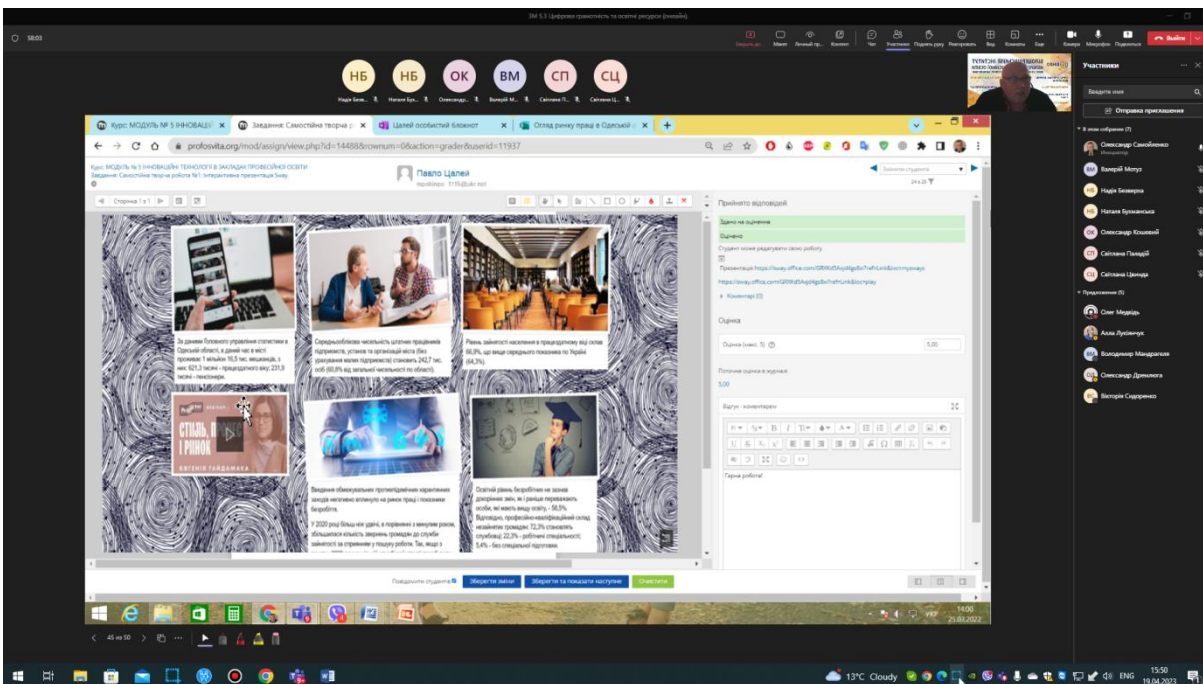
ЗМ 5.3 Цифрова грамотність та освітні ресурси (онлайн)

58:03

Вийти

НБ НБ ОК ВМ СП СЦ

Надія Бези... Наталя Бу... Олександр... Валерій М... Світлана П... Світлана Ц...

Учасники

Введите имя

Отправка приглашения

В этом собрании (7)

Олександр Самойленко

Валерій Мотуз

Надія Безверха

Наталя Бузманська

Олександр Кошевий

Світлана Паладій

Світлана Цвинда

Предложено (5)

Олег Медвідь

Алла Луконічук

Володимир Мандрагеля

Олександр Дремлюга

Вікторія Сидоренко

Курс: МОДУЛЬ № 5 ІННОВАЦІ | Завдання: Самостійна творча р | Цалей особистий блокнот | Огляд ринку праці в Одеській о

profosvita.org/mod/assign/view.php?id=14488&rownum=0&action=grader&userid=11937

Курс: МОДУЛЬ № 5 ІННОВАЦІЙНІ ТЕХНОЛОГІЇ В ЗАКЛАДАХ ПРОФЕСІЙНОЇ ОСВІТИ
Завдання: Самостійна творча робота №1: Інтерактивна презентація Sway

Павло Цалей

За даними головного управління статистики в Одеській області, в даний час в місті проживає 1 мільйон 16,5 тис. мешканців, з них: 621,3 тисячі - працездатного віку; 231,9 тисячі - пенсіонери.

Середньооблікова чисельність штатних працівників підприємств, установ та організацій міста (без урахування малих підприємств) становить 242,7 тис. осіб (60,8% від загальної чисельності по області).

Рівень зайнятості населення в працездатному віці склав 66,9%, що вище середнього показника по Україні (64,3%).

СТИЛЬ, ПРАЦЯ І РИНОК
ЄВГЕНІЯ ГАЙДАМАКА

Введення обмежувальних протиепідемічних карантинних заходів негативно вплинуло на ринок праці і показник безробіття.

У 2020 році більш ніж удвічі, в порівнянні з минулим роком, збільшилася кількість звернень громадян до служби зайнятості за сприянням у пошуку роботи. Так, якщо з

Основний рівень безробіття не зазнав докорінних змін, як і раніше переважають особи, які мають вищу освіту, - 56,5%. Відповідно, професійно-кваліфікаційний склад незайнятих громадян: 72,3% становлять службовці; 22,3% - робітничі спеціальності; 5,4% - без спеціальної підготовки.

Прийняття відповідей

Здано на оцінювання

Оцінено

Студент може редагувати свою роботу

Презентація https://sway.office.com/GR9Kd5Aqj4lgz8x?ref=Link&loc=mysways

https://sway.office.com/GR9Kd5Aqj4lgz8x?ref=Link&loc=play

Коментарі (0)

Оцінка

Оцінка (макс. 5)

5,00

Поточна оцінка в журналі

5,00

Відгук - коментарем

Гарна робота!

Повідомити студента

Зберегти зміни

Зберегти та показати наступне

Очистити

14:00
25.03.2022

45 из 50

13°C Cloudy

ENG

15:50
19.04.2023